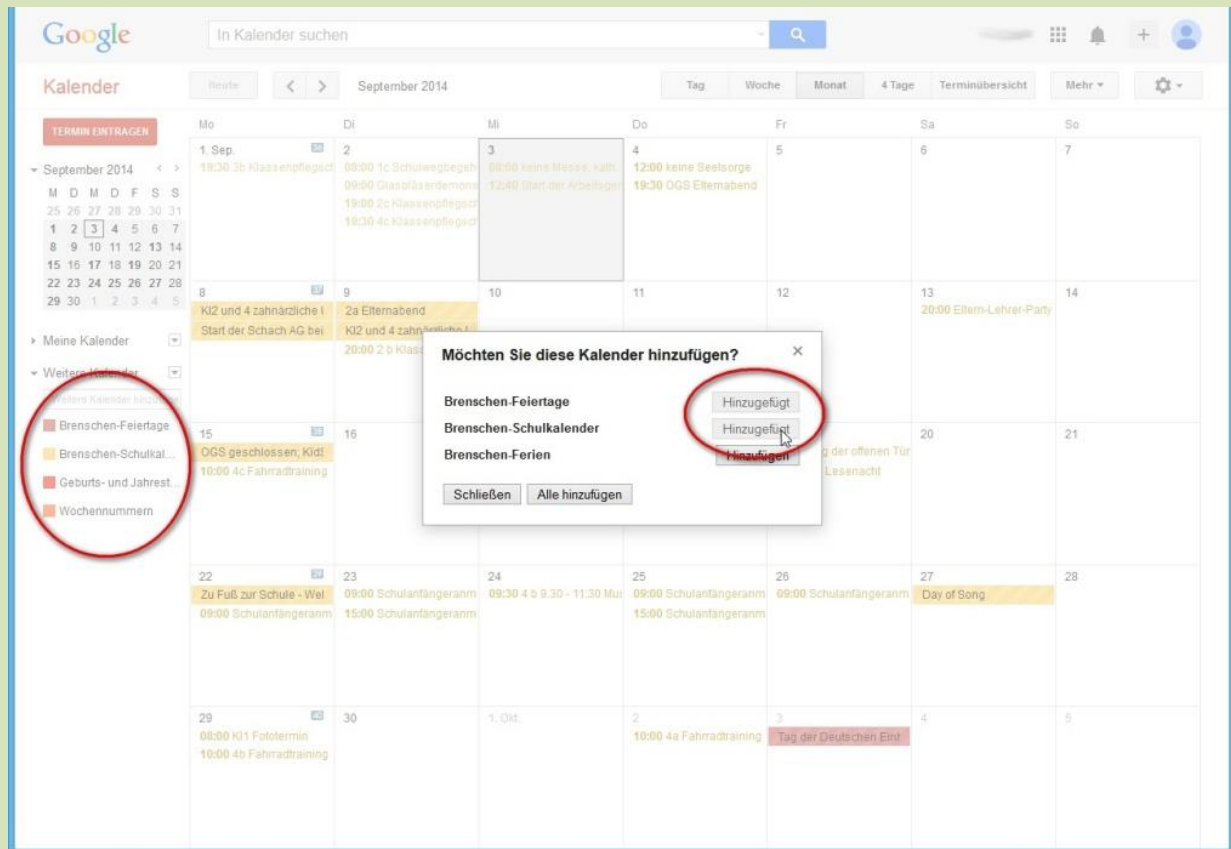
Google

In Kalender suchen

Kalender

Heute

September 2014

Tag | Woche | Monat | 4 Tage | Terminübersicht

Mehr ▾

TERMIN EINTRAGEN

September 2014

| M | D | M | D | F | S | S |
|---|---|---|---|---|---|---|
| 25 | 26 | 27 | 28 | 29 | 30 | 31 |
| 1 | 2 | 3 | 4 | 5 | 6 | 7 |
| 8 | 9 | 10 | 11 | 12 | 13 | 14 |
| 15 | 16 | 17 | 18 | 19 | 20 | 21 |
| 22 | 23 | 24 | 25 | 26 | 27 | 28 |
| 29 | 30 | 1 | 2 | 3 | 4 | 5 |

Meine Kalender

Weitere Kalender

Weitere Kalender hinzufügen

Brenschen-Feiertage

Brenschen-Schulkal...

Geburts- und Jahrest...

Wochennummern

| Mo | Di | Mi | Do | Fr | Sa | So |
|---|---|---|---|---|---|---|
| 1. Sep. 19:30 3b Klassenpflegsch | 2 08:00 1c Schulwegbegeh 09:00 Glasbläserdemons 19:00 2c Klassenpflegsch 19:30 4c Klassenpflegsch | 3 08:00 keine Messe, kath. 12:40 Start der Arbeitsge | 4 12:00 keine Seelsorge 19:30 OGS Elternabend | 5 | 6 | 7 |
| 8 Kl2 und 4 zahnärztliche I Start der Schach AG bei | 9 2a Elternabend Kl2 und 4 zahnärztliche I 20:00 2 b Klass | 10 | 11 | 12 | 13 20:00 Eltern-Lehrer-Party | 14 |
| 15 OGS geschlossen; Kid! 10:00 4c Fahrradtraining | 16 | | | g der offenen Tür Lesenacht | 20 | 21 |
| 22 Zu Fuß zur Schule - Wel 09:00 Schulanfängeranm | 23 09:00 Schulanfängeranm 15:00 Schulanfängeranm | 24 09:30 4 b 9.30 - 11:30 Mu | 25 09:00 Schulanfängeranm 15:00 Schulanfängeranm | 26 09:00 Schulanfängeranm | 27 Day of Song | 28 |
| 29 08:00 Kl1 Fototermin 10:00 4b Fahrradtraining | 30 | 1. Okt. | 2 10:00 4a Fahrradtraining | 3 Tag der Deutschen Einl | 4 | 5 |

Möchten Sie diese Kalender hinzufügen?

×

Brenschen-Feiertage Hinzugefügt

Brenschen-Schulkalender Hinzugefügt

Brenschen-Ferien Hinzufügen

Schließen

Alle hinzufügen